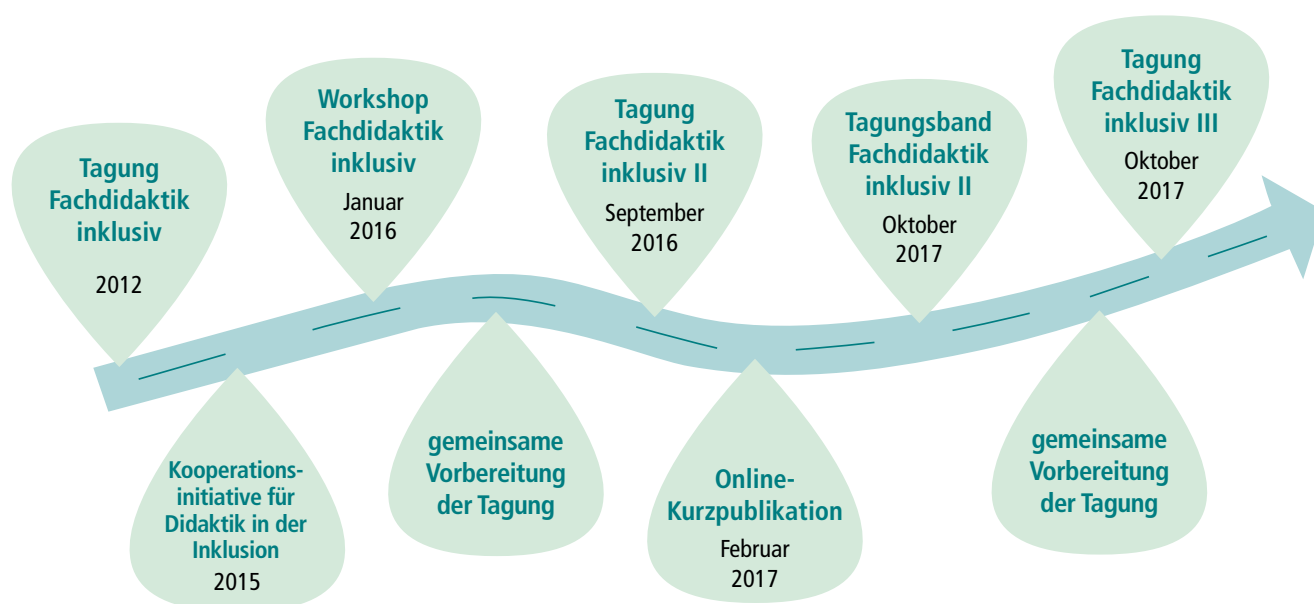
Tagung Fachdidaktik inklusiv
2012

Kooperationsinitiative für Didaktik in der Inklusion
2015

Workshop Fachdidaktik inklusiv
Januar 2016

gemeinsame Vorbereitung der Tagung

Tagung Fachdidaktik inklusiv II
September 2016

Online-Kurzpublikation
Februar 2017

Tagungsband Fachdidaktik inklusiv II
Oktober 2017

gemeinsame Vorbereitung der Tagung

Tagung Fachdidaktik inklusiv III
Oktober 2017